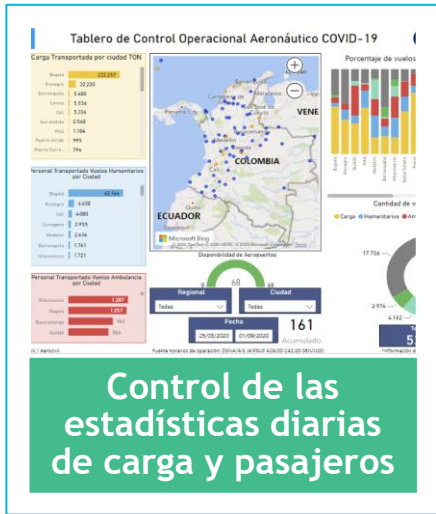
Tablero de Control Operacional Aeronáutico COVID-19

Carga Transportada por ciudad TON

Bogotá 222.257
Barranquilla 32.220
Medellín 9.480
Leticia 5.556
Cali 5.224
San Andrés 2.940
Pasto 1.104
Puerto Inírida 995

Personal Transportado Vuelos Humanitarios por Ciudad

Bogotá 63.164
Barranquilla 4.638
Cali 4.080
Cartagena 2.955
Medellín 2.636
Barranquilla 1.761
Villavicencio 1.721

Personal Transportado Vuelos Ambulancia por Ciudad

Villavicencio 1.287
Bogotá 1.257

VENEZUELA
COLOMBIA
ECUADOR
Microsoft Bing

Disponibilidad de Aeropuertos
0 68 68

Regional
Todas

Ciudad
Todas

Fecha
25/03/2020 01/09/2020

161
Acumulado

Porcentaje de vuelos

Carga Humanitarios

Cantidad de v

17.756
2.974
4.162

Control de las estadísticas diarias de carga y pasajeros